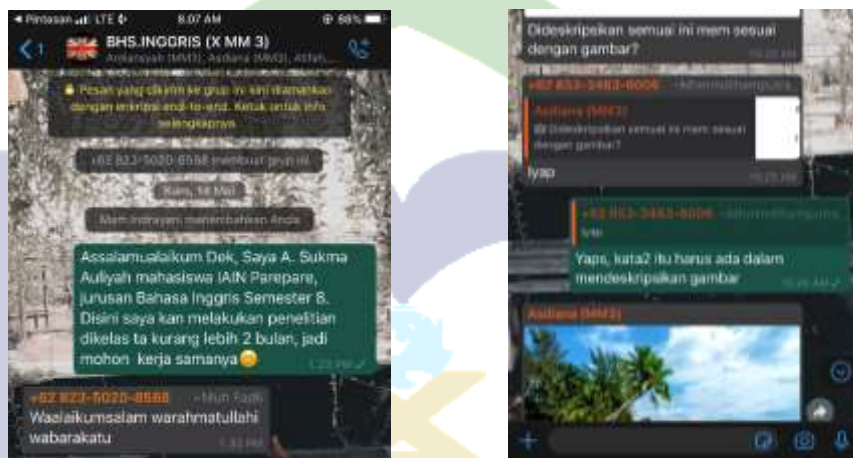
◂ Pintasan LTE 8.07 AM 88%

BHS.INGGRIS (X MM 3)
Asdiana (MM3), Alfah, ...

Pesan yang dikirim ke grup ini kini diamankan dengan enkripsi end-to-end. Ketuk untuk info selengkapnya.

+62 823-5020-8588 membuat grup ini

Kam, 14 Mei

Mam Indrayani menambahkan Anda

Assalamualaikum Dek, Saya A. Sukma Auliyah mahasiswa IAIN Parepare, jurusan Bahasa Inggris Semester 8. Disini saya kan melakukan penelitian dikelas ta kurang lebih 2 bulan, jadi mohon kerja samanya😊
1.23 PM

+62 823-5020-8588 ~Muh Fadli
Waalaikumsalam warahmatullahi wabarakatu
1.33 PM

Dideskripsikan semuai ini mem sesuai dengan gambar?
10.25 AM

+62 853-3463-6006 ~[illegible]
Asdiana (MM3)
Dideskripsikan semuai ini mem sesuai dengan gambar?
Iyap
10.25 AM

+62 853-3463-6006 ~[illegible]
Iyap
Yaps, kata2 itu harus ada dalam mendeskripsikan gambar
10.26 AM

Asdiana (MM3)